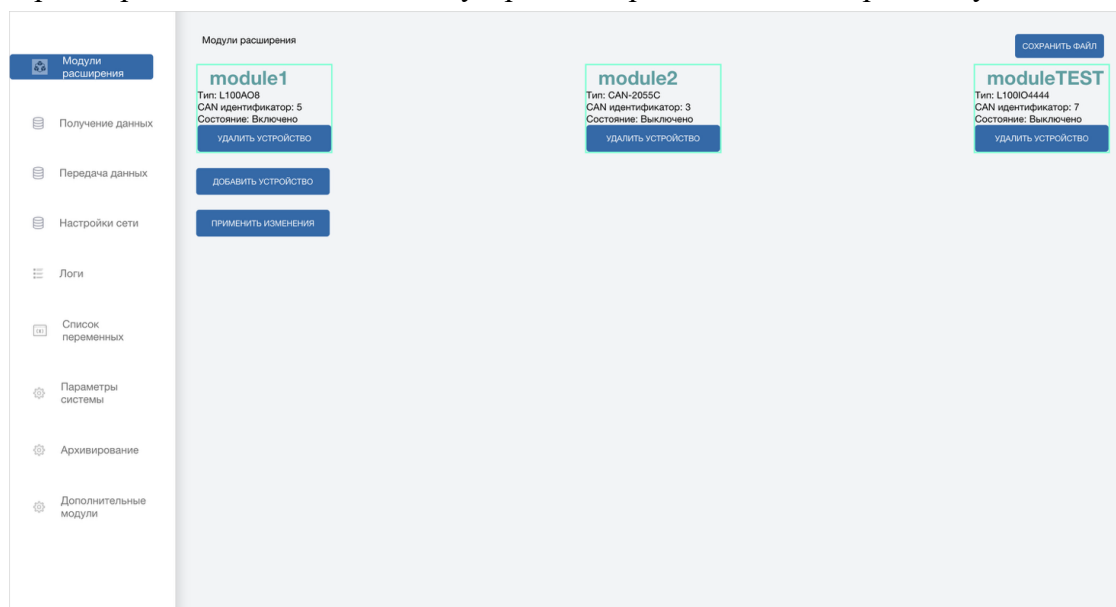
Модули расширения

Получение данных

Передача данных

Настройки сети

Логи

Список переменных

Параметры системы

Архивирование

Дополнительные модули

Модули расширения

СОХРАНИТЬ ФАЙЛ

module1
Тип: L100AO8
CAN идентификатор: 5
Состояние: Включено
УДАЛИТЬ УСТРОЙСТВО

module2
Тип: CAN-2055C
CAN идентификатор: 3
Состояние: Выключено
УДАЛИТЬ УСТРОЙСТВО

moduleTEST
Тип: L100IO4444
CAN идентификатор: 7
Состояние: Выключено
УДАЛИТЬ УСТРОЙСТВО

ДОБАВИТЬ УСТРОЙСТВО

ПРИМЕНИТЬ ИЗМЕНЕНИЯ